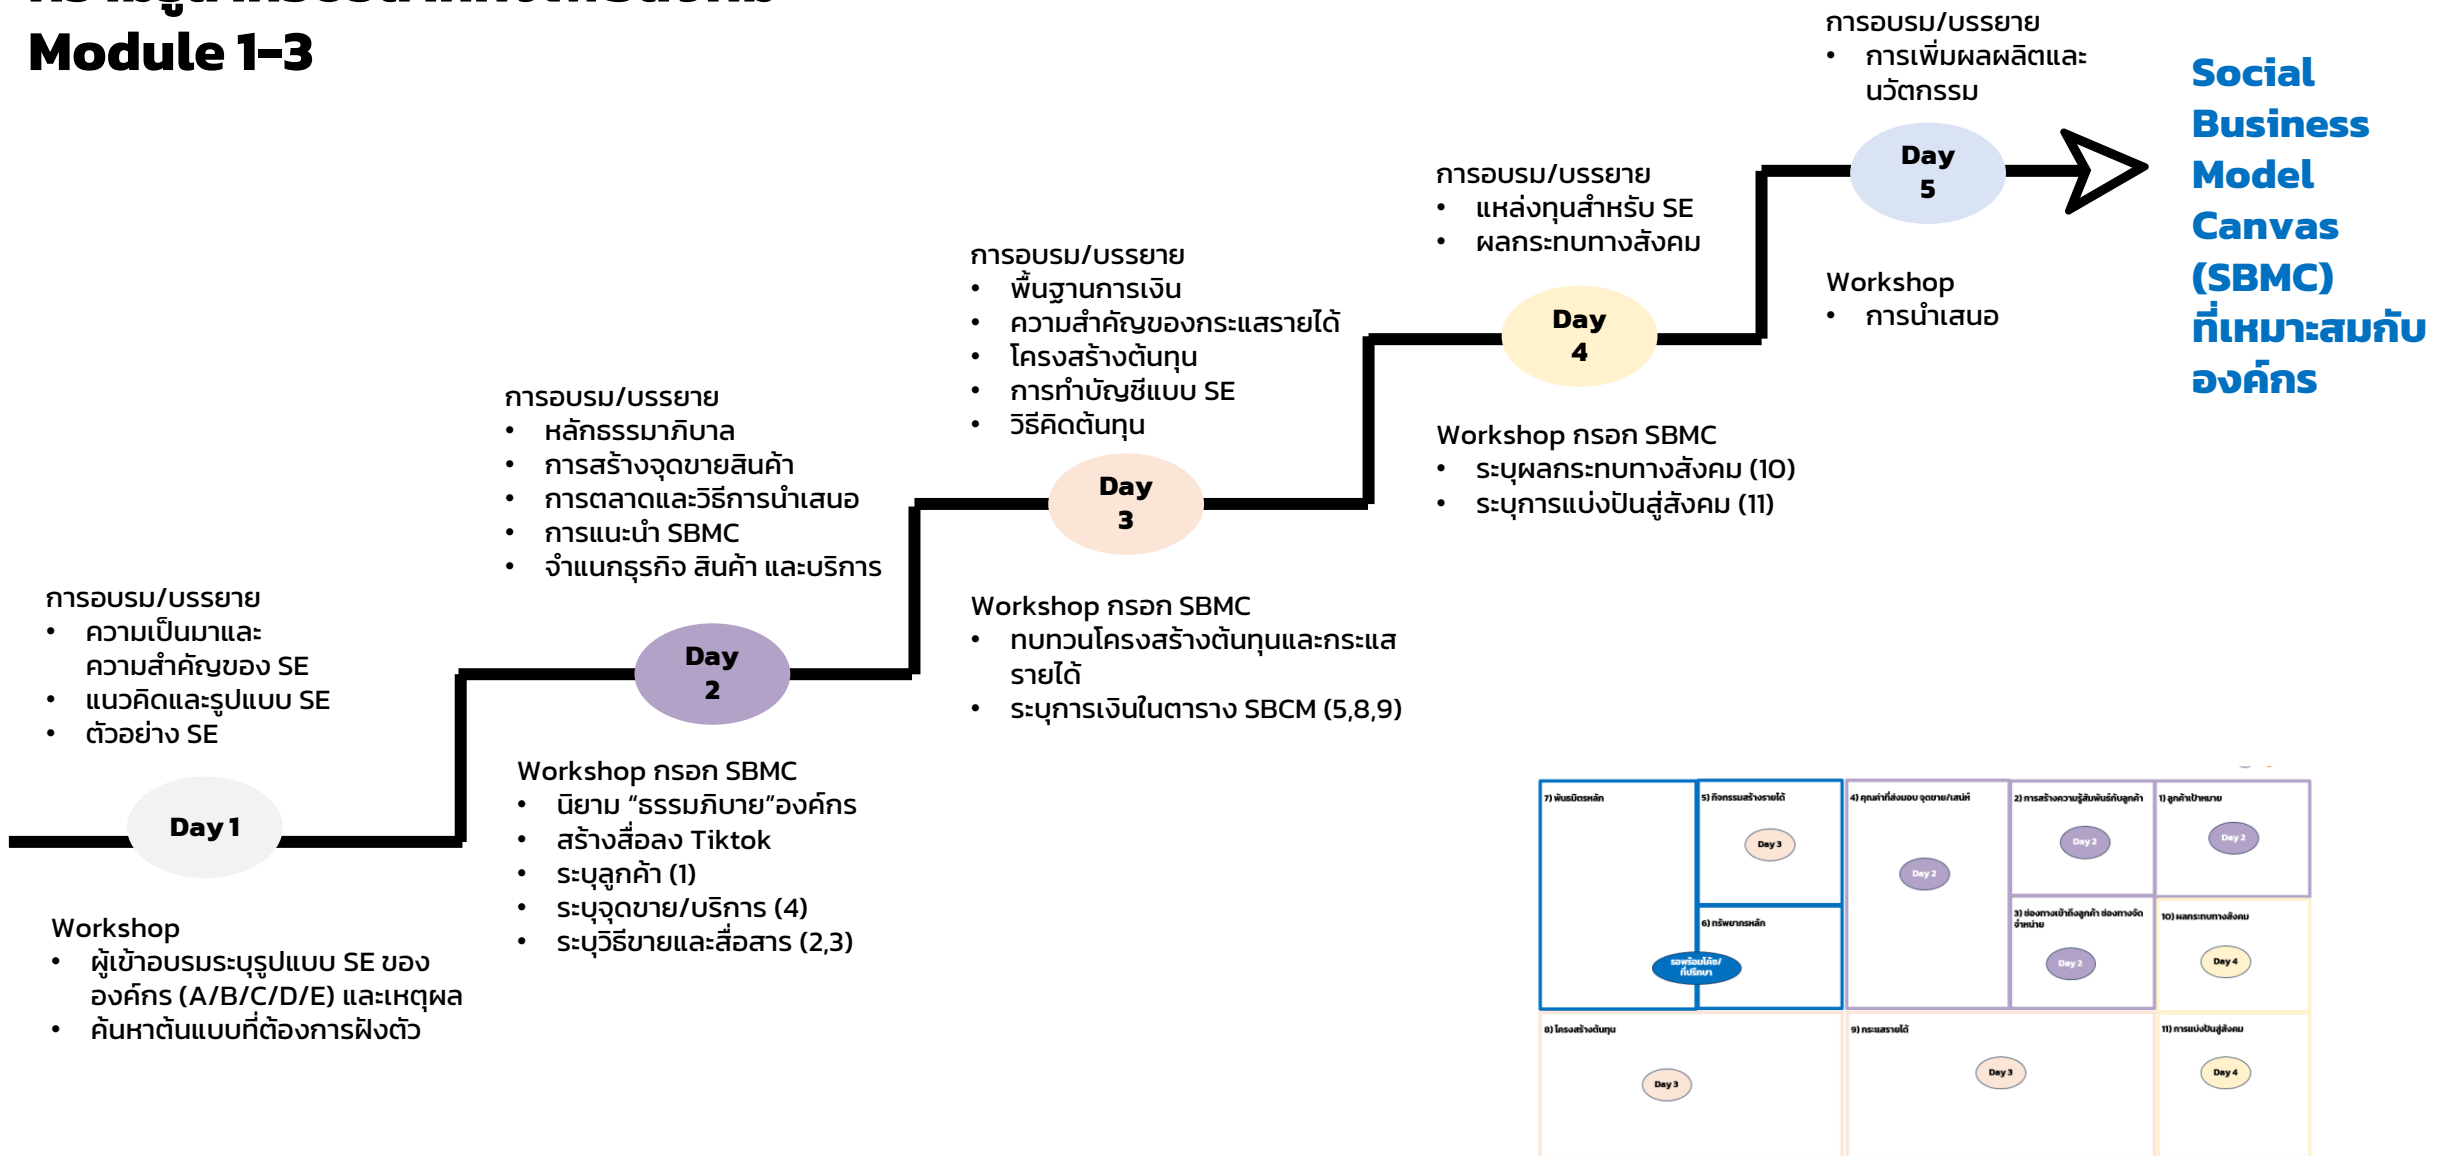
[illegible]
Module 1-3

การอบรม/บรรยาย
• การเพิ่มผลผลิตและนวัตกรรม

Day 5

Workshop
• การนำเสนอ

Social Business Model Canvas (SBMC) ที่เหมาะสมกับองค์กร

การอบรม/บรรยาย
• แหล่งทุนสำหรับ SE
• ผลกระทบทางสังคม

Day 4

Workshop กรอก SBMC
• ระบุผลกระทบทางสังคม (10)
• ระบุการแบ่งปันสู่สังคม (11)

การอบรม/บรรยาย
• พื้นฐานการเงิน
• ความสำคัญของกระแสรายได้
• โครงสร้างต้นทุน
• การทำบัญชีแบบ SE
• วิธีคิดต้นทุน

Day 3

Workshop กรอก SBMC
• ทบทวนโครงสร้างต้นทุนและกระแสรายได้
• ระบุการเงินในตาราง SBCM (5,8,9)

การอบรม/บรรยาย
• หลักธรรมาภิบาล
• การสร้างจุดขายสินค้า
• การตลาดและวิธีการนำเสนอ
• การแนะนำ SBMC
• จำแนกธุรกิจ สินค้า และบริการ

Day 2

Workshop กรอก SBMC
• นิยาม "ธรรมภิบาย"องค์กร
• สร้างสื่อลง Tiktok
• ระบุลูกค้า (1)
• ระบุจุดขาย/บริการ (4)
• ระบุวิธีขายและสื่อสาร (2,3)

การอบรม/บรรยาย
• ความเป็นมาและความสำคัญของ SE
• แนวคิดและรูปแบบ SE
• ตัวอย่าง SE

Day 1

Workshop
• ผู้เข้าอบรมระบุรูปแบบ SE ขององค์กร (A/B/C/D/E) และเหตุผล
• ค้นหาต้นแบบที่ต้องการฝังตัว

7) พันธมิตรหลัก
รอพร้อมให้/ที่ปรึกษา
5) กิจกรรมสร้างรายได้
Day 3
6) ทรัพยากรหลัก
4) คุณค่าที่ส่งมอบ จุดขาย/เสน่ห์
Day 2
2) การสร้างความรู้สัมพันธ์กับลูกค้า
Day 2
3) ช่องทางเข้าถึงลูกค้า ช่องทางจัดจำหน่าย
Day 2
1) ลูกค้าเป้าหมาย
Day 2
10) ผลกระทบทางสังคม
Day 4
8) โครงสร้างต้นทุน
Day 3
9) กระแสรายได้
Day 3
11) การแบ่งปันสู่สังคม
Day 4